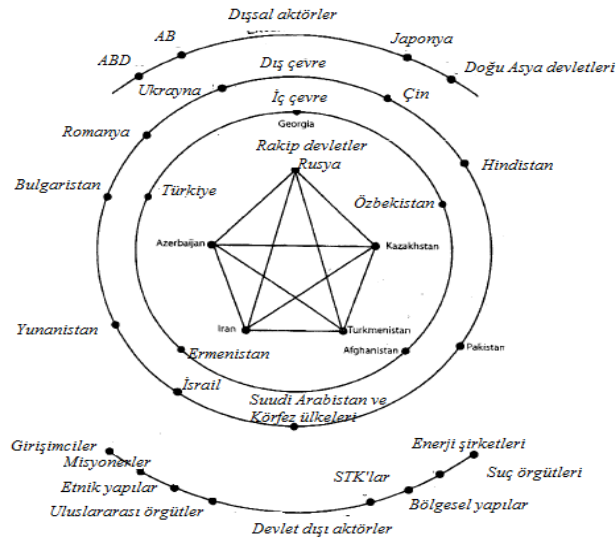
Dışsal aktörler
AB
Japonya
ABD
Doğu Asya devletleri
Dış çevre
Ukrayna
Çin
İç çevre
Georgia
Romanya
Rakip devletler
Rusya
Hindistan
Bulgaristan
Türkiye
Özbekistan
Azerbaijan
Kazakhstan
Yunanistan
Iran
Turkmenistan
Ermenistan
Afghanistan
Pakistan
İsrail
Suudi Arabistan ve Körfez ülkeleri
Girişimciler
Enerji şirketleri
Misyonerler
Suç örgütleri
Etnik yapılar
STK'lar
Bölgesel yapılar
Uluslararası örgütler
Devlet dışı aktörler